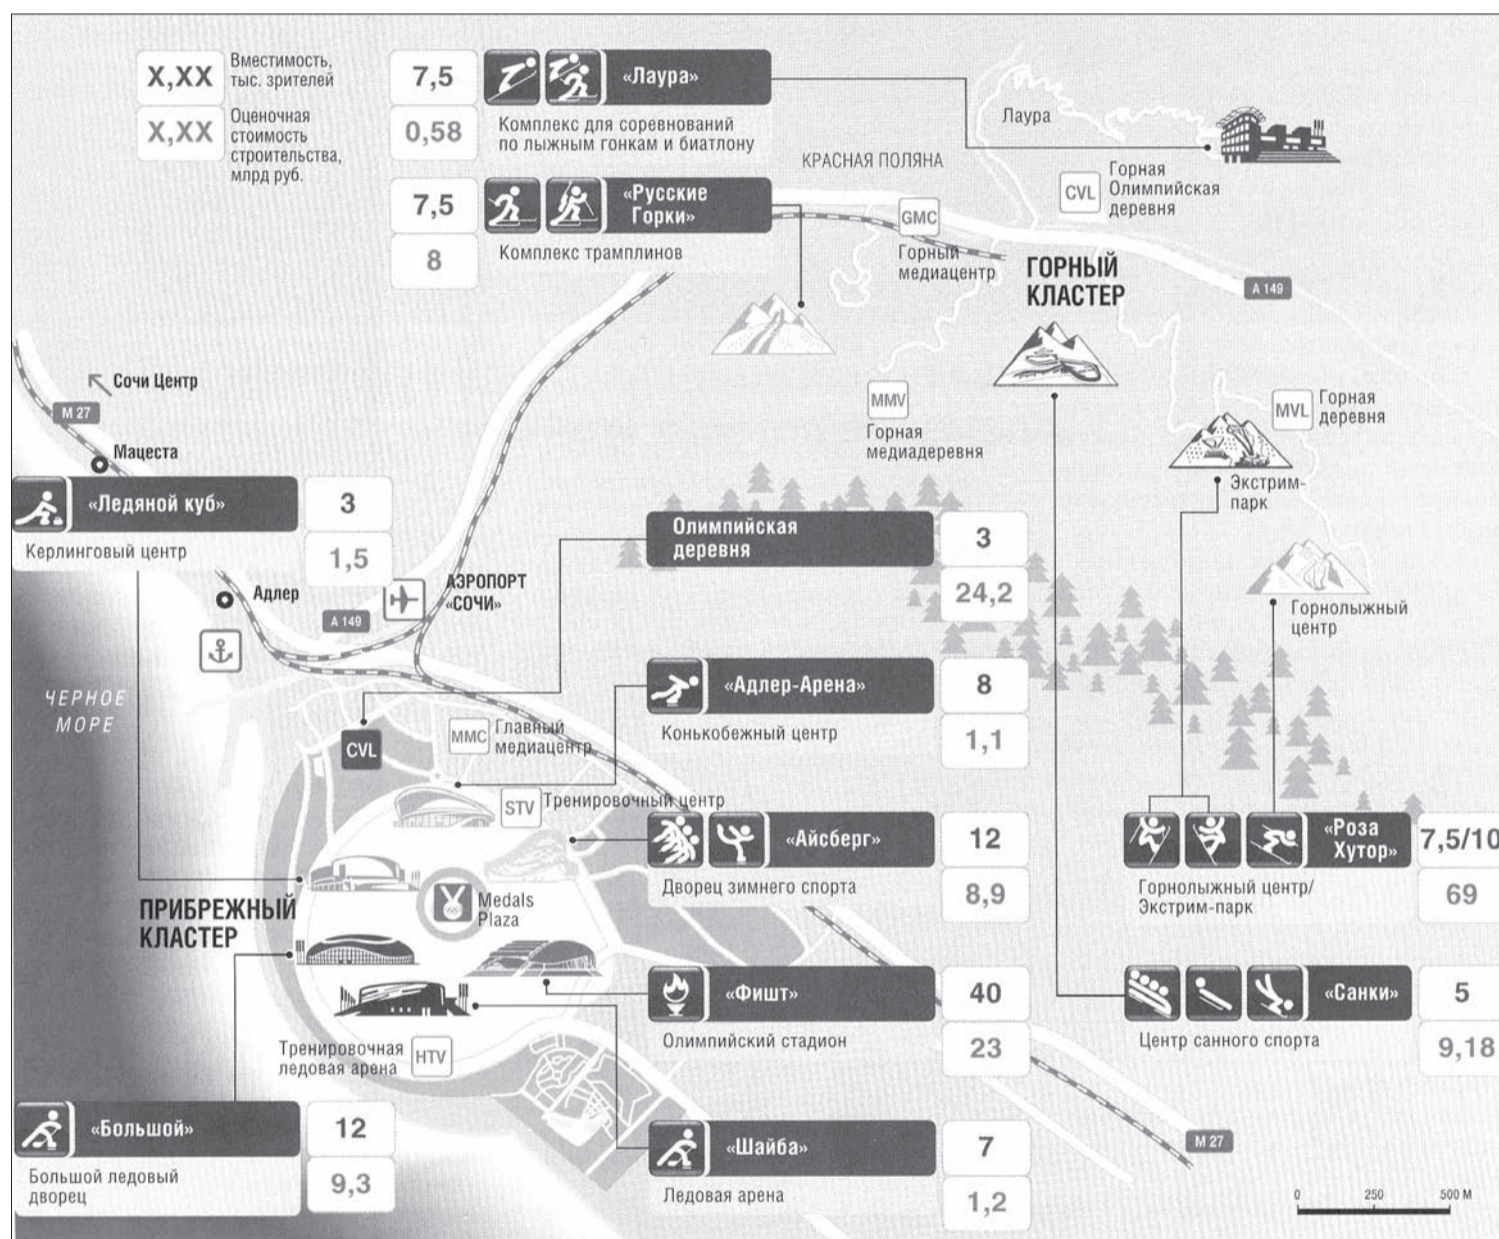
X,XX Вместимость, тыс. зрителей
X,XX Оценочная стоимость строительства, млрд руб.

7,5
0,58
«Лаура»
Комплекс для соревнований по лыжным гонкам и биатлону

7,5
8
«Русские Горки»
Комплекс трамплинов

Лаура
КРАСНАЯ ПОЛЯНА
CVL Горная Олимпийская деревня
GMC Горный медиацентр
ГОРНЫЙ КЛАСТЕР
A 149
MMV Горная медиадеревня
MVL Горная деревня
Экстрим-парк
Горнолыжный центр

Сочи Центр
M 27
Мацеста

«Ледяной куб»
Керлинговый центр
3
1,5

Олимпийская деревня
3
24,2

Адлер
АЭРОПОРТ «СОЧИ»
A 149

ЧЕРНОЕ МОРЕ

«Адлер-Арена»
Конькобежный центр
8
1,1

CVL
MMC Главный медиацентр
STV Тренировочный центр

«Айсберг»
Дворец зимнего спорта
12
8,9

«Роза Хутор»
Горнолыжный центр/ Экстрим-парк
7,5/10
69

Medals Plaza
ПРИБРЕЖНЫЙ КЛАСТЕР

«Фишт»
Олимпийский стадион
40
23

«Санки»
Центр санного спорта
5
9,18

Тренировочная ледовая арена HTV

«Большой»
Большой ледовый дворец
12
9,3

«Шайба»
Ледовая арена
7
1,2

M 27
0 250 500 M